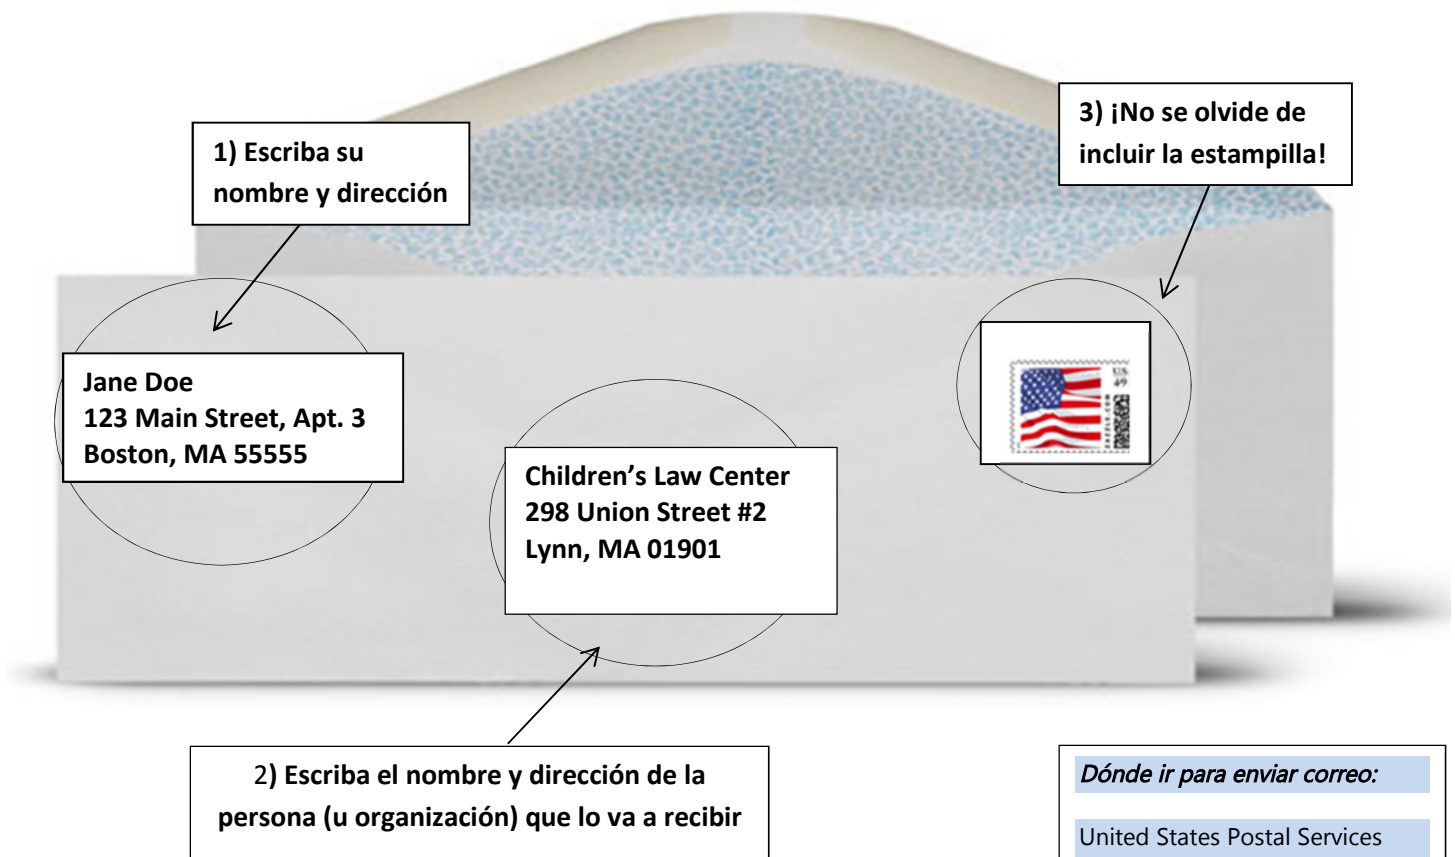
1) Escriba su nombre y dirección

3) ¡No se olvide de incluir la estampilla!

Jane Doe
123 Main Street, Apt. 3
Boston, MA 55555

Children's Law Center
298 Union Street #2
Lynn, MA 01901

US 49

2) Escriba el nombre y dirección de la persona (u organización) que lo va a recibir

Dónde ir para enviar correo:

United States Postal Services